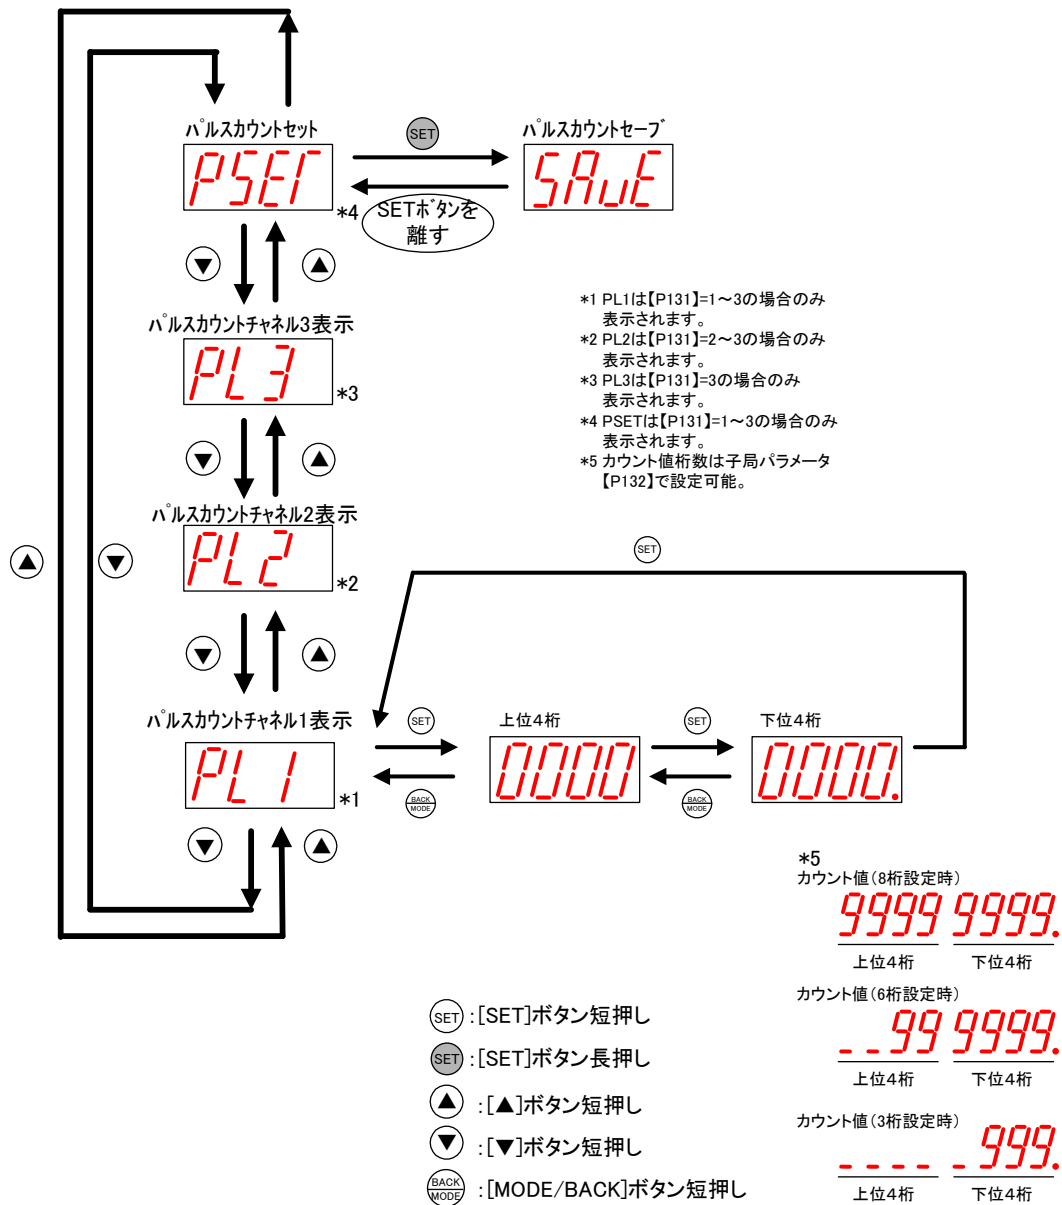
パルスカウントセット
PSET
SET
パルスカウントセーブ
SAvE
SETボタンを離す
*4

パルスカウントチャネル3表示
PL 3
*3

パルスカウントチャネル2表示
PL 2
*2

パルスカウントチャネル1表示
PL 1
*1

*1 PL1は【P131】=1～3の場合のみ表示されます。
*2 PL2は【P131】=2～3の場合のみ表示されます。
*3 PL3は【P131】=3の場合のみ表示されます。
*4 PSETは【P131】=1～3の場合のみ表示されます。
*5 カウント値桁数は子局パラメータ【P132】で設定可能。

SET
SET
上位4桁
0000
SET
下位4桁
0000.
BACK MODE
BACK MODE

*5
カウント値(8桁設定時)
9999 9999.
上位4桁 下位4桁
カウント値(6桁設定時)
_ _99 9999.
上位4桁 下位4桁
カウント値(3桁設定時)
_ _ _ _ _999.
上位4桁 下位4桁

SET :[SET]ボタン短押し
SET :[SET]ボタン長押し
▲ :[▲]ボタン短押し
▼ :[▼]ボタン短押し
BACK MODE :[MODE/BACK]ボタン短押し